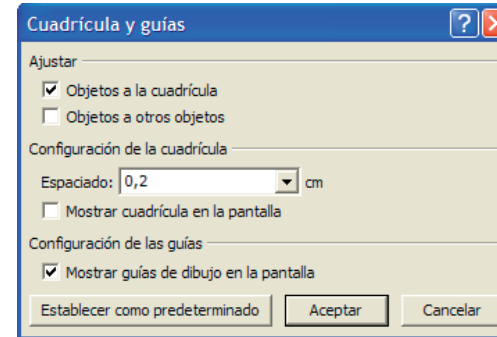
Cuadrícula y guías

Ajustar
Objetos a la cuadrícula
Objetos a otros objetos

Configuración de la cuadrícula
Espaciado: 0,2 cm
Mostrar cuadrícula en la pantalla

Configuración de las guías
Mostrar guías de dibujo en la pantalla

Establecer como predeterminado
Aceptar
Cancelar